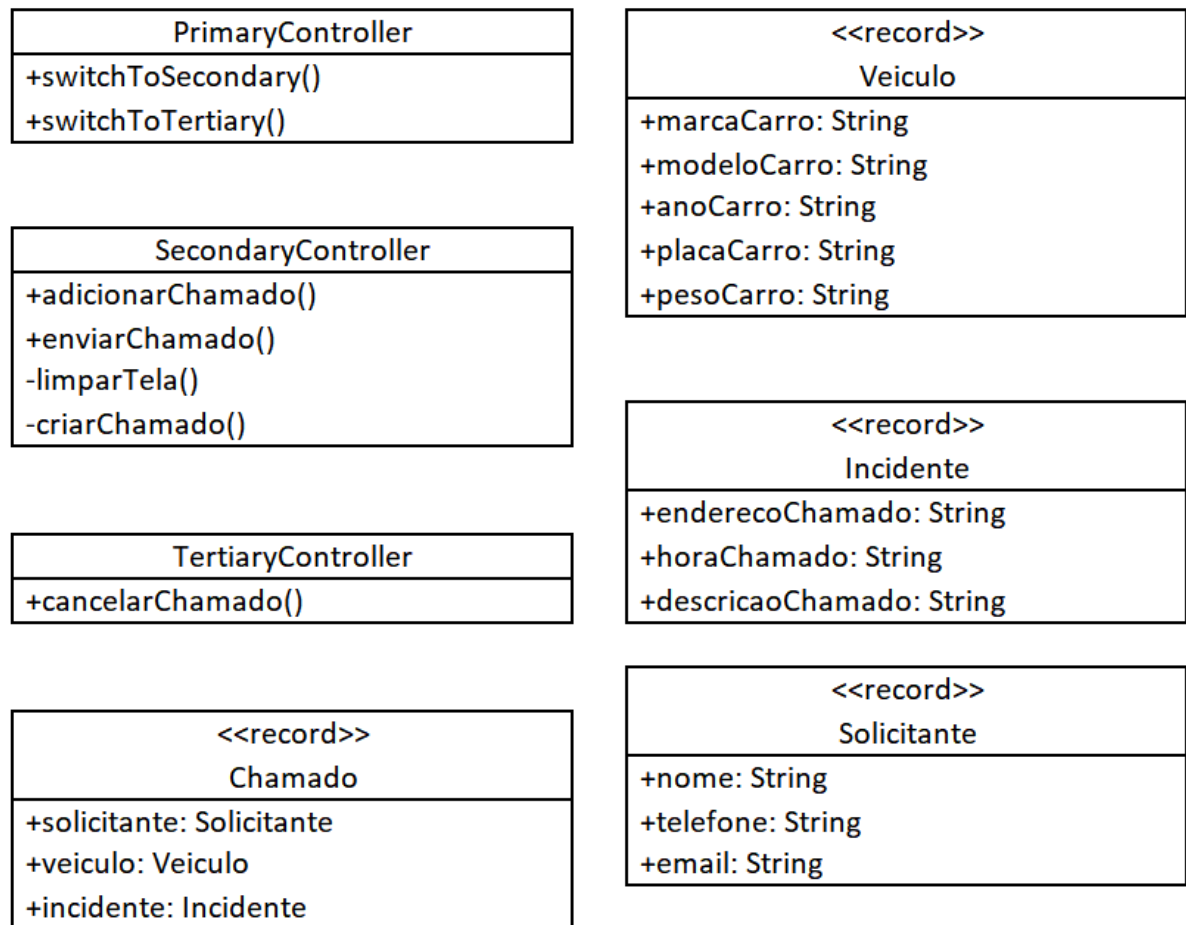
PrimaryController
+switchToSecondary()
+switchToTertiary()

SecondaryController
+adicionarChamado()
+enviarChamado()
-limparTela()
-criarChamado()

TertiaryController
+cancelarChamado()

<<record>>
Chamado
+solicitante: Solicitante
+veiculo: Veiculo
+incidente: Incidente

<<record>>
Veiculo
+marcaCarro: String
+modeloCarro: String
+anoCarro: String
+placaCarro: String
+pesoCarro: String

<<record>>
Incidente
+enderecoChamado: String
+horaChamado: String
+descricaoChamado: String

<<record>>
Solicitante
+nome: String
+telefone: String
+email: String